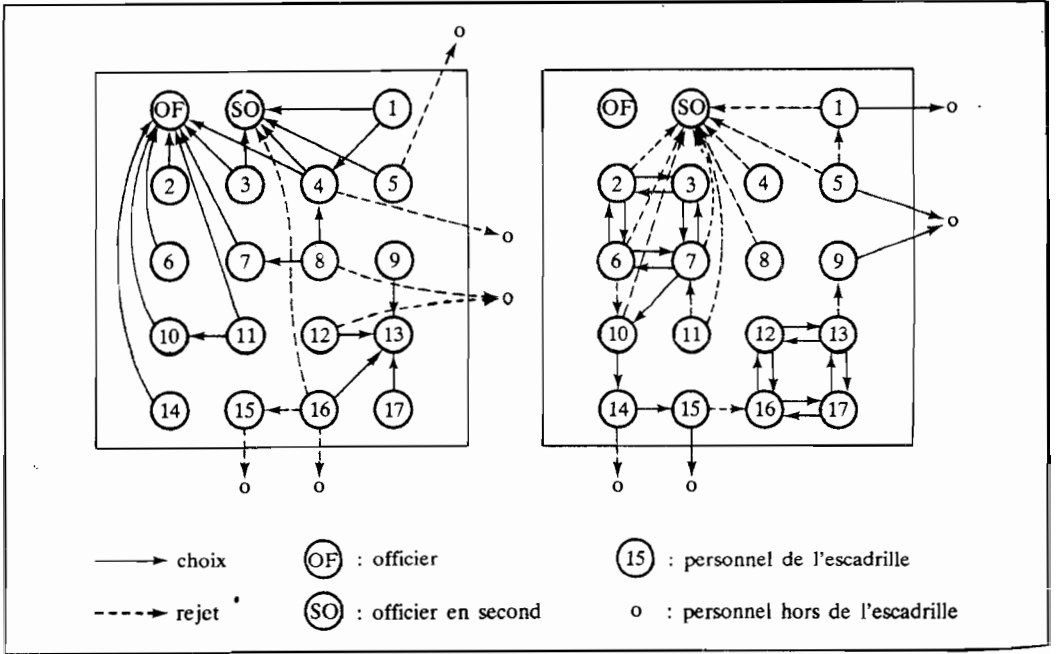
OF SO 1 2 3 4 5 6 7 8 9 10 11 12 13 14 15 16 17 o o o o o

OF SO 1 2 3 4 5 6 7 8 9 10 11 12 13 14 15 16 17 o o o o

choix

rejet

OF : officier

SO : officier en second

15 : personnel de l'escadrille

o : personnel hors de l'escadrille